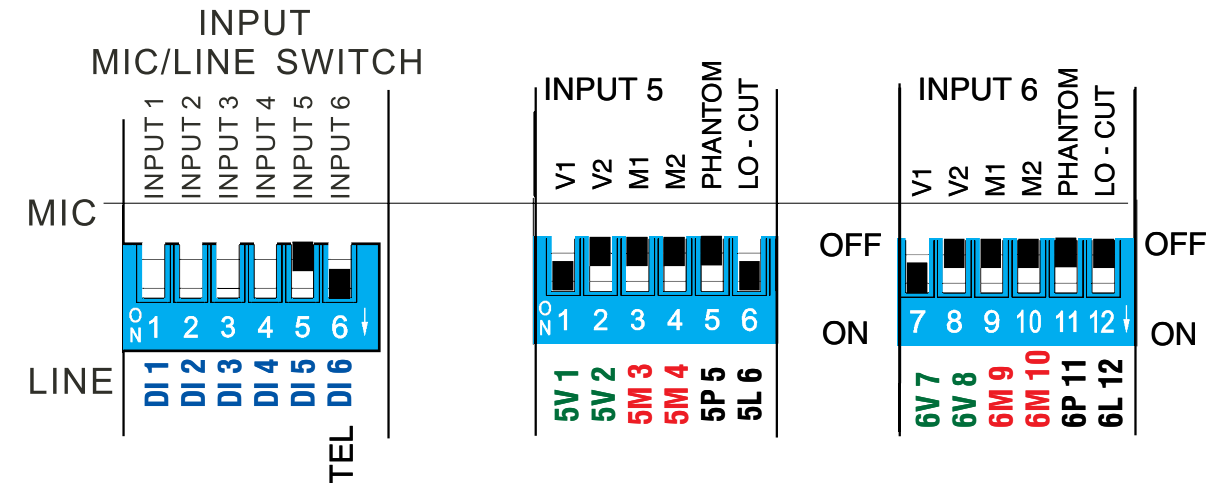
INPUT
MIC/LINE SWITCH

INPUT 1
INPUT 2
INPUT 3
INPUT 4
INPUT 5
INPUT 6

MIC

ON 1 2 3 4 5 6

LINE

DI 1
DI 2
DI 3
DI 4
DI 5
DI 6

TEL

INPUT 5

V1
V2
M1
M2
PHANTOM
LO - CUT

ON 1 2 3 4 5 6

5V 1
5V 2
5M 3
5M 4
5P 5
5L 6

OFF

ON

INPUT 6

V1
V2
M1
M2
PHANTOM
LO - CUT

7 8 9 10 11 12

6V 7
6V 8
6M 9
6M 10
6P 11
6L 12

OFF

ON